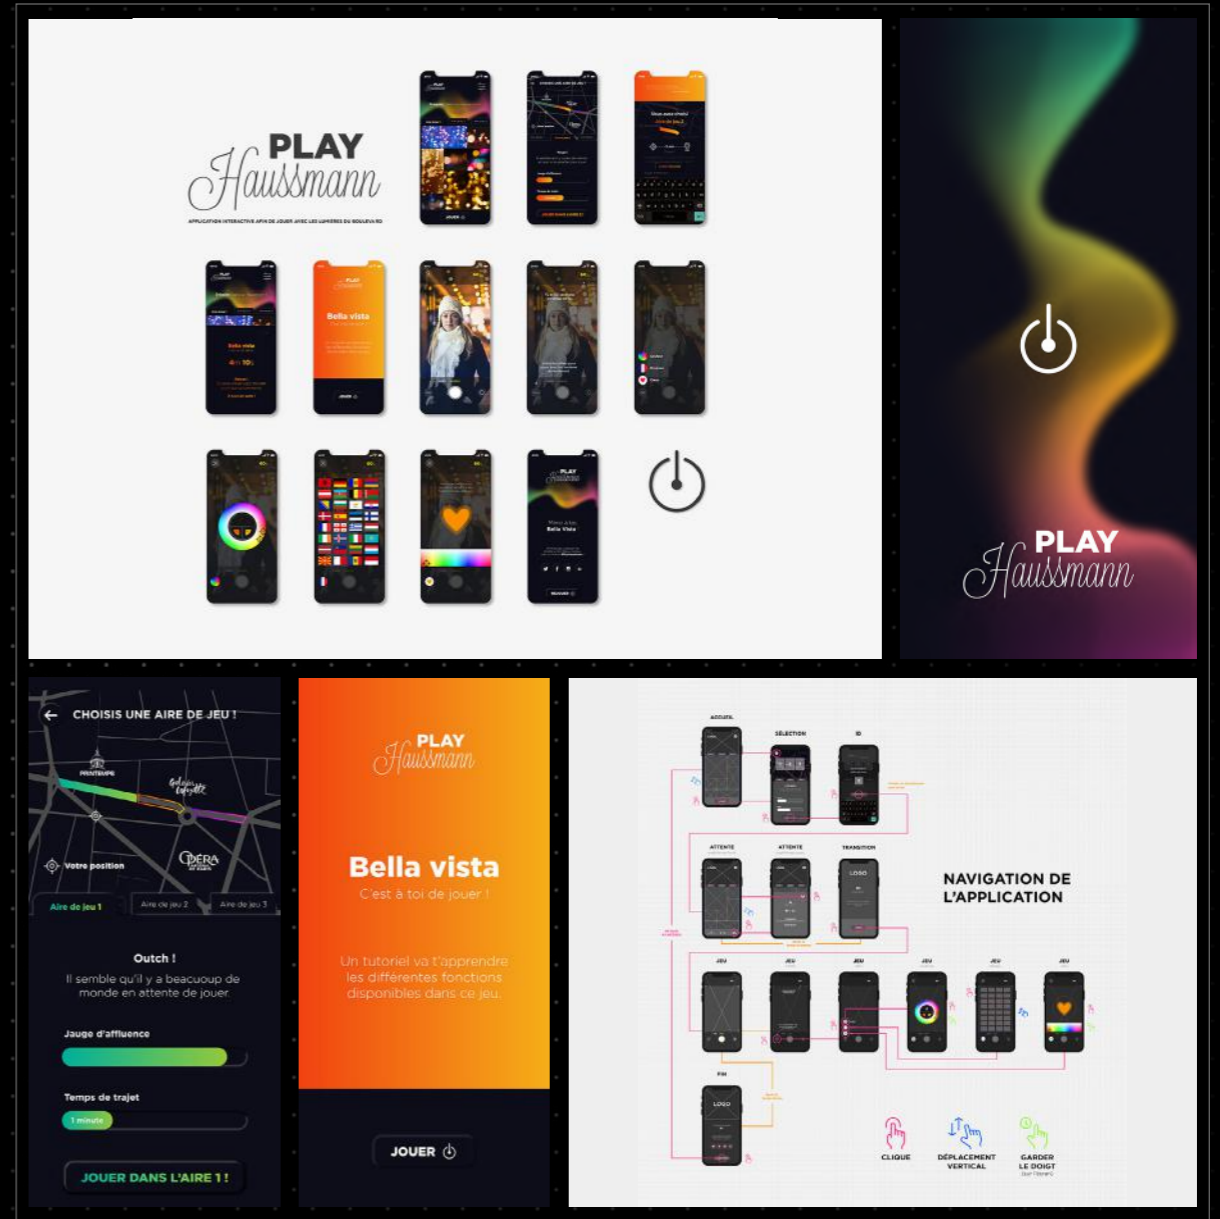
PLAY
Haussmann
APPLICATION INTERACTIVE AFIN DE JOUER AVEC LES LUMIÈRES DU BOULEVARD

Bella vista

PLAY
Haussmann

CHOISIS UNE AIRE DE JEU !
PRINTEMPS
Galeries Lafayette
Votre position
OPÉRA
Aire de jeu 1
Aire de jeu 2
Aire de jeu 3
Outch !
Il semble qu'il y a beacuoup de monde en attente de jouer.
Jauge d'affluence
Temps de trajet
1 minute
JOUER DANS L'AIRE 1 !

PLAY
Haussmann
Bella vista
C'est à toi de jouer !
Un tutoriel va t'apprendre les différentes fonctions disponibles dans ce jeu.
JOUER

ACCUEIL
SÉLECTION
ID
ATTENTE
ATTENTE
TRANSITION
LOGO
NAVIGATION DE L'APPLICATION
JEU
JEU
JEU
JEU
JEU
JEU
FIN
LOGO
CLIQUE
DÉPLACEMENT VERTICAL
GARDER LE DOIGT